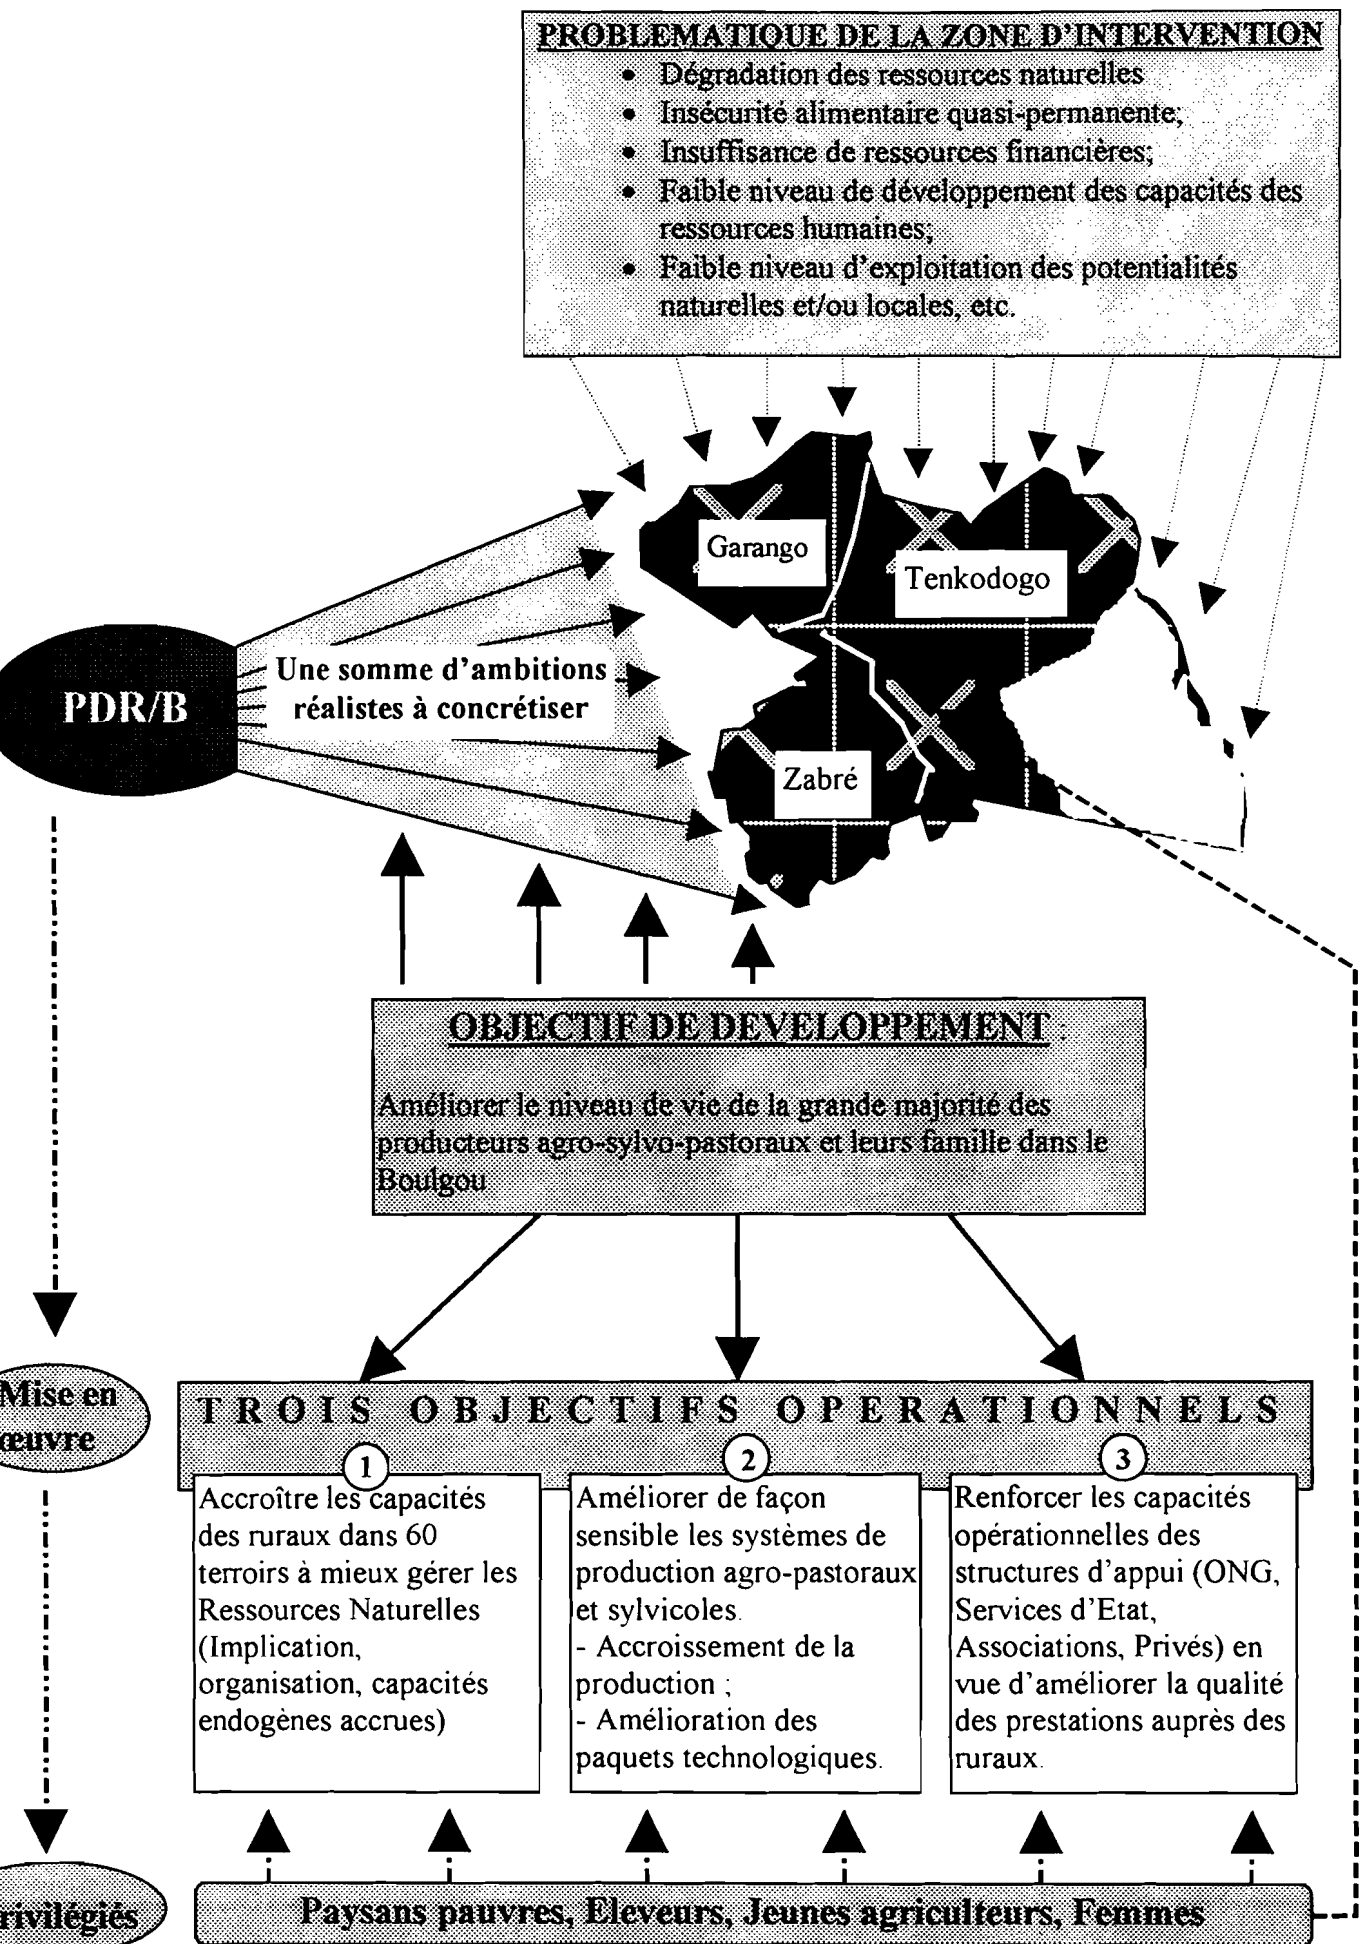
PROBLEMATIQUE DE LA ZONE D'INTERVENTION
• Dégradation des ressources naturelles
• Insécurité alimentaire quasi-permanente;
• Insuffisance de ressources financières;
• Faible niveau de développement des capacités des ressources humaines;
• Faible niveau d'exploitation des potentialités naturelles et/ou locales, etc.

Garango

Tenkodogo

Zabré

PDR/B

Une somme d'ambitions réalistes à concrétiser

OBJECTIF DE DEVELOPPEMENT :

Améliorer le niveau de vie de la grande majorité des producteurs agro-sylvo-pastoraux et leurs famille dans le Boulgou

Mise en œuvre

TROIS OBJECTIFS OPERATIONNELS

1
Accroître les capacités des ruraux dans 60 terroirs à mieux gérer les Ressources Naturelles (Implication, organisation, capacités endogènes accrues)

2
Améliorer de façon sensible les systèmes de production agro-pastoraux et sylvicoles.
- Accroissement de la production ;
- Amélioration des paquets technologiques.

3
Renforcer les capacités opérationnelles des structures d'appui (ONG, Services d'Etat, Associations, Privés) en vue d'améliorer la qualité des prestations auprés des ruraux.

rivilégiés

Paysans pauvres, Eleveurs, Jeunes agriculteurs, Femmes